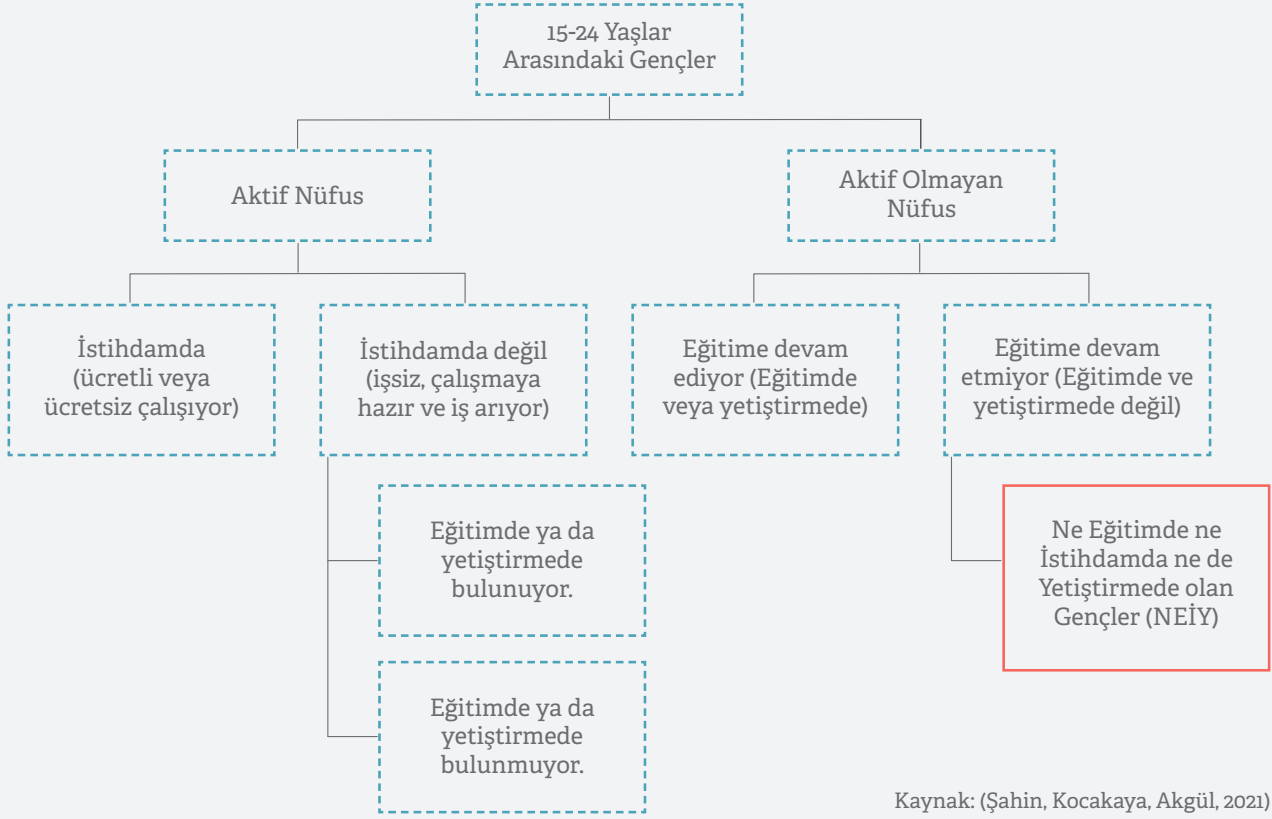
15-24 Yaşlar Arasındaki Gençler

Aktif Nüfus

Aktif Olmayan Nüfus

İstihdamda (ücretli veya ücretsiz çalışıyor)

İstihdamda değil (işsiz, çalışmaya hazır ve iş arıyor)

Eğitime devam ediyor (Eğitimde veya yetiştirmede)

Eğitime devam etmiyor (Eğitimde ve yetiştirmede değil)

Eğitimde ya da yetiştirmede bulunuyor.

Eğitimde ya da yetiştirmede bulunmuyor.

Ne Eğitimde ne İstihdamda ne de Yetiştirmede olan Gençler (NEİY)

Kaynak: (Şahin, Kocakaya, Akgül, 2021)